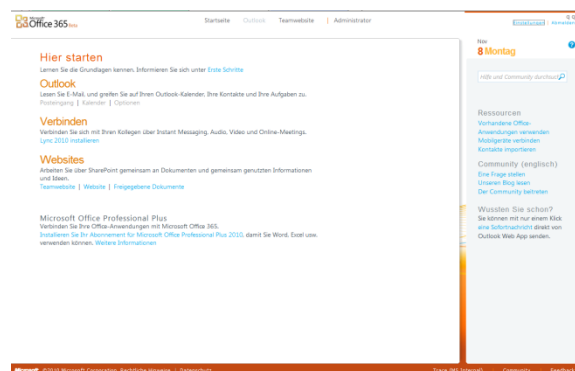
Microsoft Office 365 Beta

Startseite | Outlook | Teamwebsite | Administrator

Einstellungen | Abmelden

Hier starten

Lernen Sie die Grundlagen kennen. Informieren Sie sich unter Erste Schritte

Outlook

Lesen Sie E-Mail, und greifen Sie auf Ihren Outlook-Kalender, Ihre Kontakte und Ihre Aufgaben zu.

Posteingang | Kalender | Optionen

Verbinden

Verbinden Sie sich mit Ihren Kollegen über Instant Messaging, Audio, Video und Online-Meetings.

Lync 2010 installieren

Websites

Arbeiten Sie über SharePoint gemeinsam an Dokumenten und gemeinsam genutzten Informationen und Ideen.

Teamwebsite | Website | Freigegebene Dokumente

Microsoft Office Professional Plus

Verbinden Sie Ihre Office-Anwendungen mit Microsoft Office 365.

Installieren Sie Ihr Abonnement für Microsoft Office Professional Plus 2010, damit Sie Word, Excel usw. verwenden können. Weitere Informationen

Nov

8 Montag

Hilfe und Community durchsuchen

Ressourcen

Vorhandene Office-Anwendungen verwenden

Mobilgeräte verbinden

Kontakte importieren

Community (englisch)

Eine Frage stellen

Unseren Blog lesen

Der Community beitreten

Wussten Sie schon?

Sie können mit nur einem Klick eine Sofortnachricht direkt von Outlook Web App senden.

Microsoft ©2010 Microsoft Corporation Rechtliche Hinweise | Datenschutz

Trusted Internet | Community | Feedback